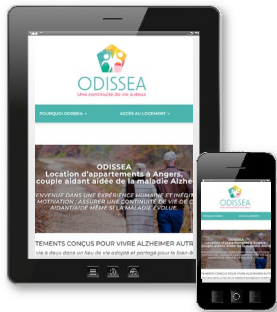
ODISSEA
Une continuité de vie à deux

POURQUOI ODISSEA
ACCÈS AU LOGEMENT

ODISSEA
Location d'appartements à Angers, couple aidant aidé de la maladie Alzhe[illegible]

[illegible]ENVENUE DANS UNE EXPÉRIENCE HUMAINE ET INÉ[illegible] MOTIVATION : ASSURER UNE CONTINUITÉ DE VIE DE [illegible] AIDANT/AIDÉ MÊME SI LA MALADIE ÉVOLUE.

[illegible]TEMENTS CONÇUS POUR VIVRE ALZHEIMER AUTR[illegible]

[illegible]vie à deux dans un lieu de vie adapté et partagé pour le bien-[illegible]

ODISSEA

ODISSEA
Location d'appartements à Angers, couple aidant aidé de la maladie Alzheimer

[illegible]

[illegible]CONÇUS POUR VIVRE ALZHEIMER AUTREMENT